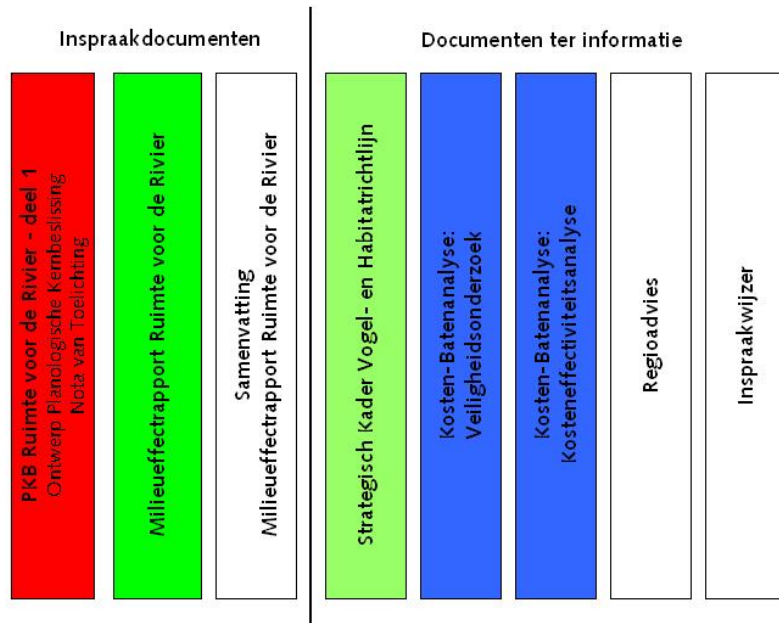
Inspraakdocumenten

PKB Ruimte voor de Rivier - deel 1
Ontwerp Planologische Kernbeslissing
Nota van Toelichting

Milieueffectrapport Ruimte voor de Rivier

Samenvatting
Milieueffectrapport Ruimte voor de Rivier

Documenten ter informatie

Strategisch Kader Vogel- en Habitatrichtlijn

Kosten-Batenanalyse:
Veiligheidsonderzoek

Kosten-Batenanalyse:
Kosteneffectiviteitsanalyse

Regioadvies

Inspraakwijzer